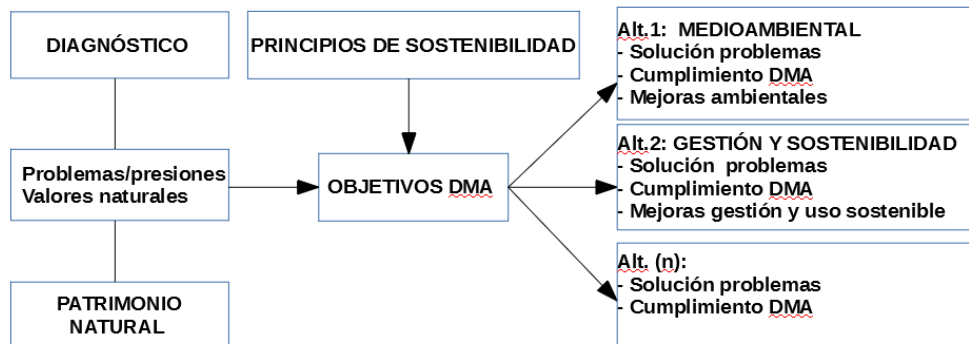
DIAGNÓSTICO

PRINCIPIOS DE SOSTENIBILIDAD

Alt.1: MEDIOAMBIENTAL
- Solución problemas
- Cumplimiento DMA
- Mejoras ambientales

Problemas/presiones
Valores naturales

OBJETIVOS DMA

Alt.2: GESTIÓN Y SOSTENIBILIDAD
- Solución problemas
- Cumplimiento DMA
- Mejoras gestión y uso sostenible

Alt. (n):
- Solución problemas
- Cumplimiento DMA

PATRIMONIO NATURAL